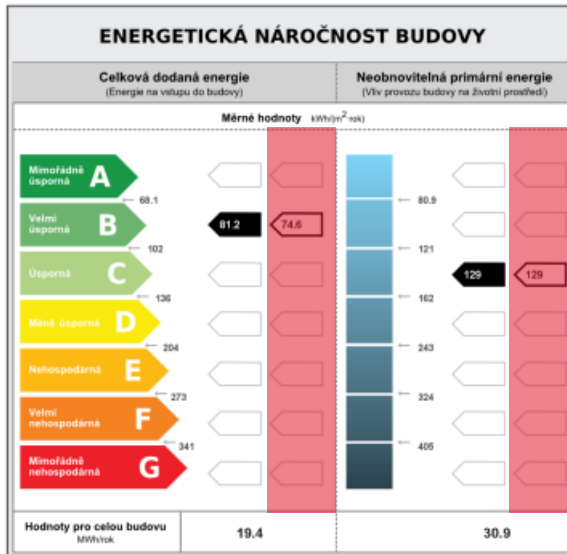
ENERGETICKÁ NÁROČNOST BUDOVY

Celková dodaná energie
(Energie na vstupu do budovy)

Neobnovitelná primární energie
(Vliv provozu budovy na životní prostředí)

Měrné hodnoty kWh/(m$^2$.rok)

Mimořádně úsporná A
68.1
Velmi úsporná B
81.2
74.6
102
Úsporná C
136
Méně úsporná D
204
Nehospodárná E
273
Velmi nehospodárná F
341
Mimořádně nehospodárná G

80.9
121
129
129
162
243
324
405

Hodnoty pro celou budovu MWh/rok
19.4
30.9